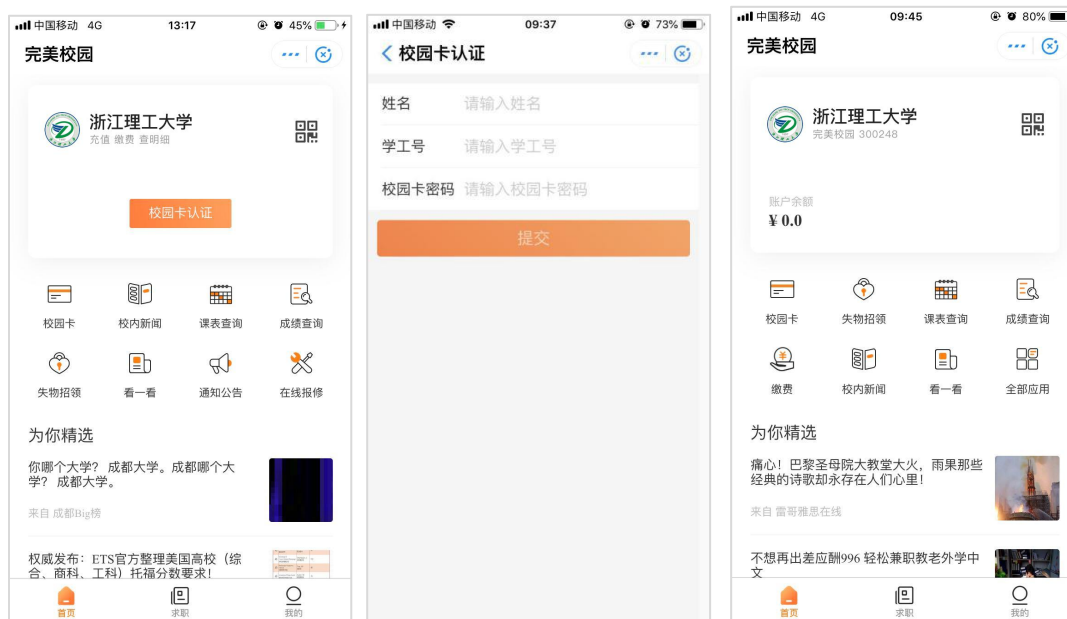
中国移动 4G 13:17 45%

完美校园

浙江理工大学
充值 缴费 查明细

校园卡认证

校园卡 校内新闻 课表查询 成绩查询
失物招领 看一看 通知公告 在线报修

为你精选

你哪个大学？成都大学。成都哪个大学？成都大学。
来自 成都Big榜

权威发布：ETS官方整理美国高校（综合、商科、工科）托福分数要求！

首页 求职 我的

中国移动 09:37 73%

校园卡认证

姓名 请输入姓名
学工号 请输入学工号
校园卡密码 请输入校园卡密码

提交

中国移动 4G 09:45 80%

完美校园

浙江理工大学
完美校园 300248

账户余额
¥ 0.0

校园卡 失物招领 课表查询 成绩查询
缴费 校内新闻 看一看 全部应用

为你精选

痛心！巴黎圣母院大教堂大火，雨果那些经典的诗歌却永存在人们心里！
来自 雷哥雅思在线

不想再出差应酬996 轻松兼职教老外学中文

首页 求职 我的